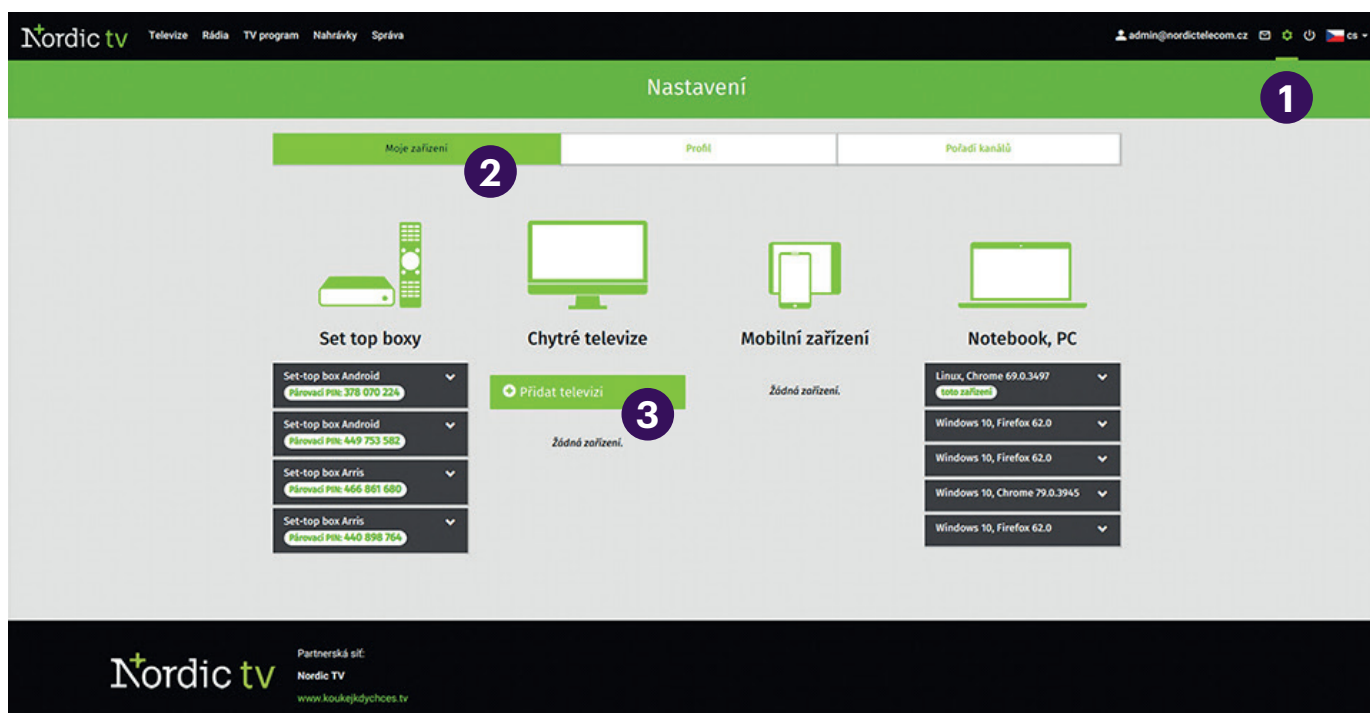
Nordic tv Televize Rádia TV program Nahrávky Správa

admin@nordictelecom.cz cs

Nastavení

1

Moje zařízení | Profil | Pořadí kanálů

2

Set top boxy

Set-top box Android
Párovací PIN: 378 070 224

Set-top box Android
Párovací PIN: 449 753 582

Set-top box Arris
Párovací PIN: 466 861 680

Set-top box Arris
Párovací PIN: 440 898 764

Chytré televize

Přidat televizi

3

Žádná zařízení.

Mobilní zařízení

Žádná zařízení.

Notebook, PC

Linux, Chrome 69.0.3497
toto zařízení

Windows 10, Firefox 62.0

Windows 10, Firefox 62.0

Windows 10, Chrome 79.0.3945

Windows 10, Firefox 62.0

Nordic tv

Partnerská síť:
Nordic TV
www.koukejkdychces.tv